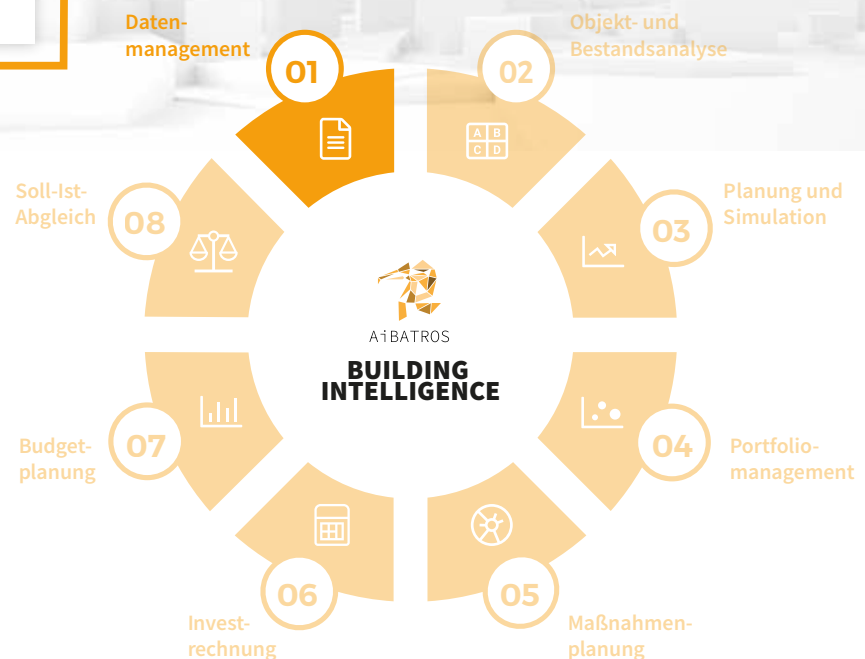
Datenmanagement

01

Objekt- und Bestandsanalyse

02

A B C D

Planung und Simulation

03

Portfoliomanagement

04

Maßnahmenplanung

05

Investrechnung

06

Budgetplanung

07

Soll-Ist-Abgleich

08

AiBATROS

BUILDING INTELLIGENCE